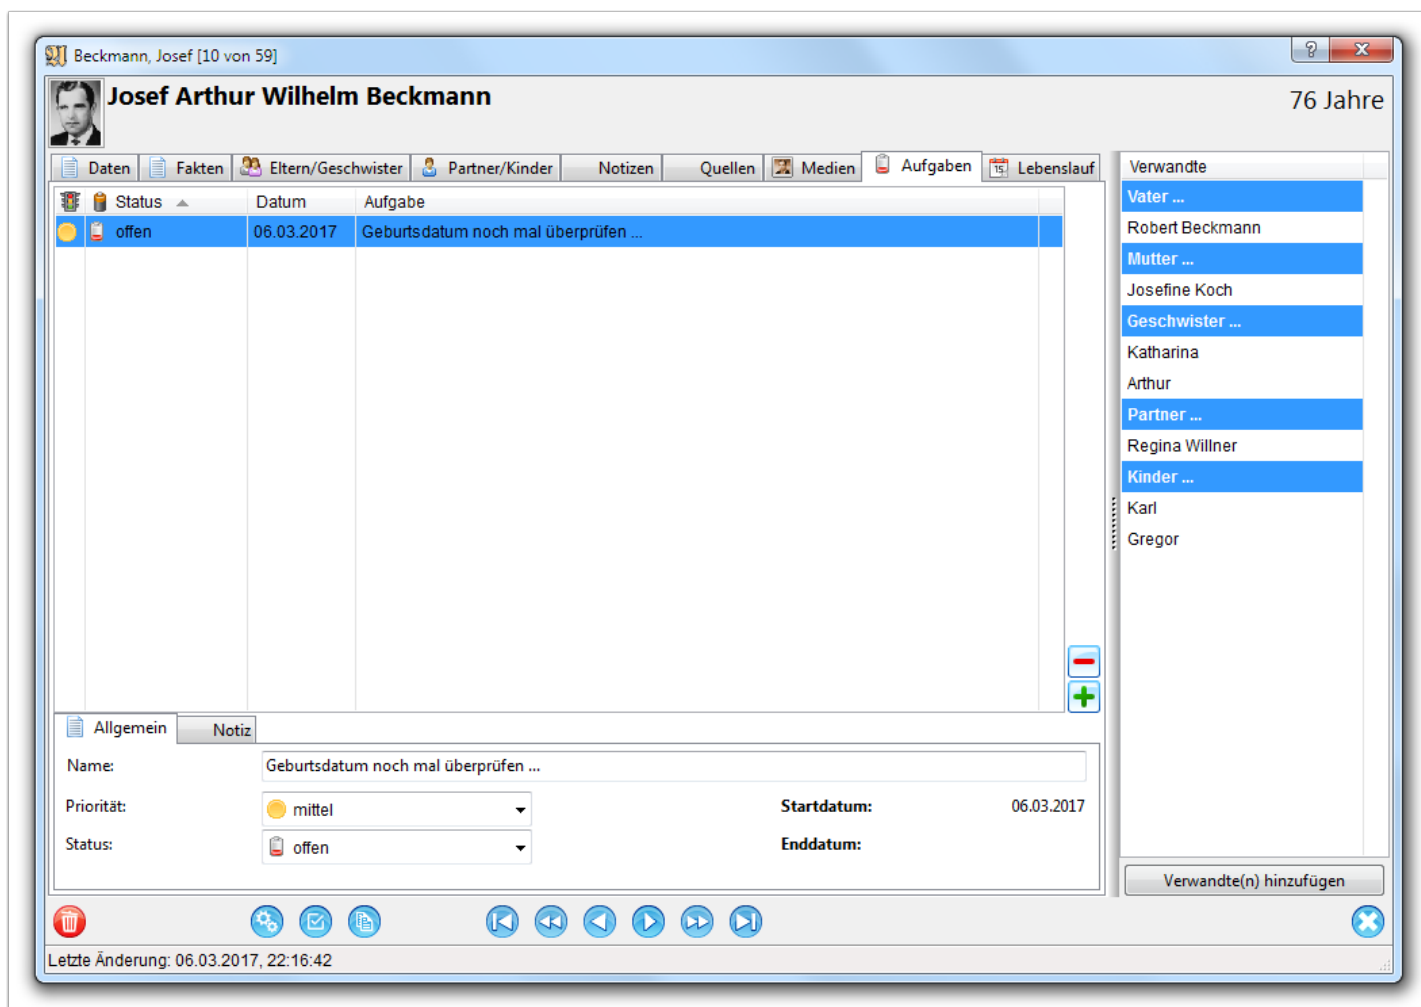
Beckmann, Josef [10 von 59]

Josef Arthur Wilhelm Beckmann

76 Jahre

Daten | Fakten | Eltern/Geschwister | Partner/Kinder | Notizen | Quellen | Medien | Aufgaben | Lebenslauf

| | Status | Datum | Aufgabe |
|---|---|---|---|
| | offen | 06.03.2017 | Geburtsdatum noch mal überprüfen ... |

Allgemein | Notiz

Name: Geburtsdatum noch mal überprüfen ...

Priorität: mittel

Startdatum: 06.03.2017

Status: offen

Enddatum:

Verwandte
Vater ...
Robert Beckmann
Mutter ...
Josefine Koch
Geschwister ...
Katharina
Arthur
Partner ...
Regina Willner
Kinder ...
Karl
Gregor

Verwandte(n) hinzufügen

Letzte Änderung: 06.03.2017, 22:16:42